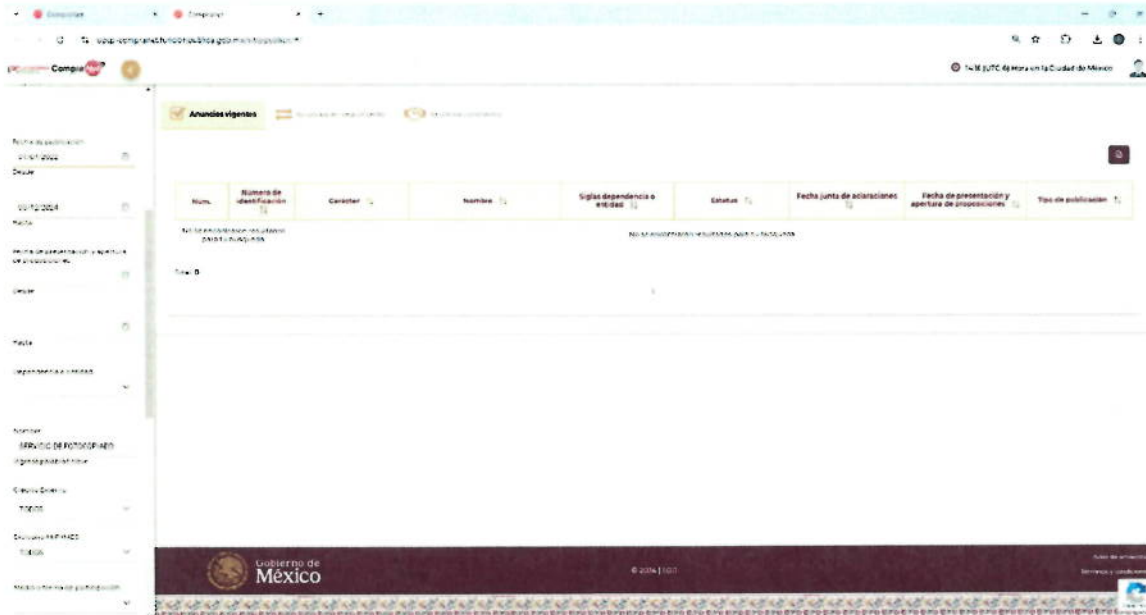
ComprasMX | ComprasMX

upcp-compranet.funcionpublica.gob.mx/sitiopublico/#/

CompraNet

14:18 (UTC-6) Hora en la Ciudad de México

Fecha de publicación
01/01/2022
Desde

05/12/2024
Hasta

Fecha de presentación y apertura de proposiciones
Desde

Hasta

Dependencia o entidad

Nombre
SERVICIO DE FOTOCOPIADO
Ingrese palabra clave

Criterio Contrato
TODOS

Carácter
TODOS

Medio o forma de participación

Anuncios vigentes | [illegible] | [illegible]

| Núm. | Número de identificación | Carácter | Nombre | Siglas dependencia o entidad | Estatus | Fecha junta de aclaraciones | Fecha de presentación y apertura de proposiciones | Tipo de publicación |
|---|---|---|---|---|---|---|---|---|
| No se encontraron resultados para tu búsqueda | | | No se encontraron resultados para tu búsqueda | | | | | |

Total: 0

Gobierno de México

© 2024 | SHCP

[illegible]